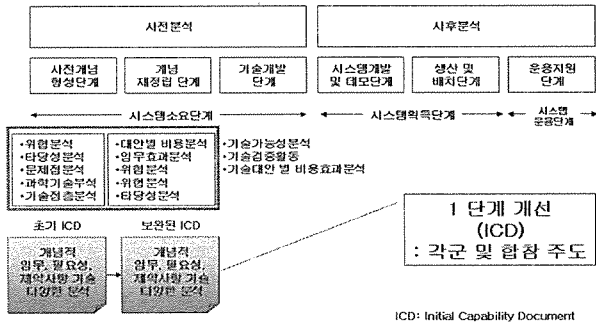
사전분석

사후분석

사전개념 형성단계

개념 재정립 단계

기술개발 단계

시스템개발 및 데모단계

생산 및 배치단계

운용지원 단계

시스템소요단계

시스템획득단계

시스템 운용단계

•위협분석
•타당성분석
•문제점분석
•과학기술분석
•기술성숙분석

•대안별 비용분석
•임무효과분석
•위협분석
•위험분석
•타당성분석

•기술가능성분석
•기술검증활동
•기술대안 별 비용효과분석

초기 ICD

보완된 ICD

개념적 임무, 필요성, 제약사항 기술 다양한 분석

개념적 임무, 필요성, 제약사항 기술 다양한 분석

1 단계 개선 (ICD) : 각군 및 합참 주도

ICD: Initial Capability Document